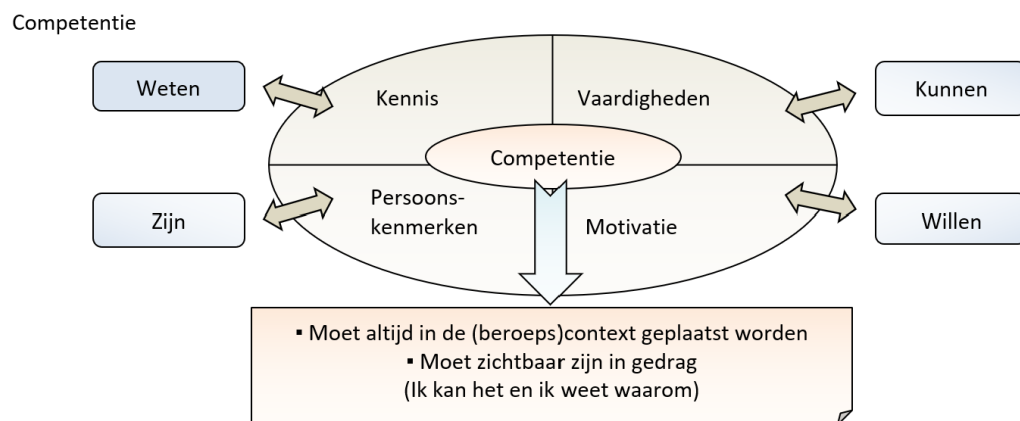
Competentie

Weten

Kennis

Vaardigheden

Kunnen

Competentie

Zijn

Persoons-kenmerken

Motivatie

Willen

▪ Moet altijd in de (beroeps)context geplaatst worden
▪ Moet zichtbaar zijn in gedrag
(Ik kan het en ik weet waarom)